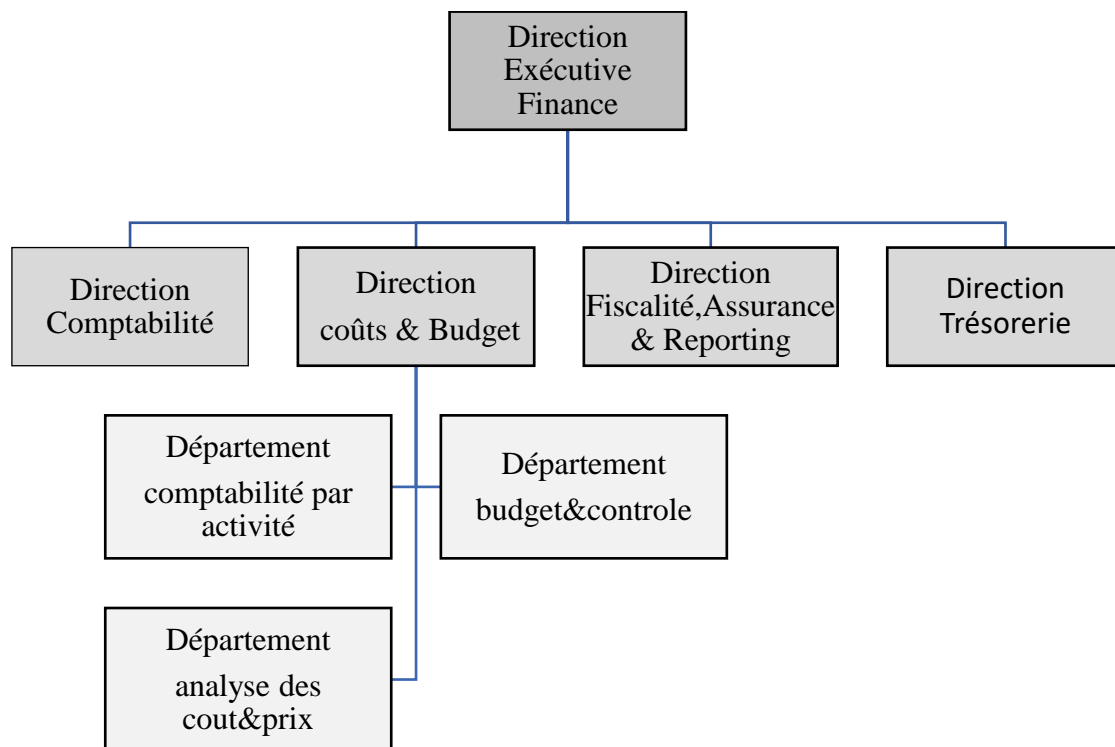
Direction Exécutive Finance

Direction Comptabilité

Direction coûts & Budget

Direction Fiscalité,Assurance & Reporting

Direction Trésorerie

Département comptabilité par activité

Département budget&controle

Département analyse des cout&prix